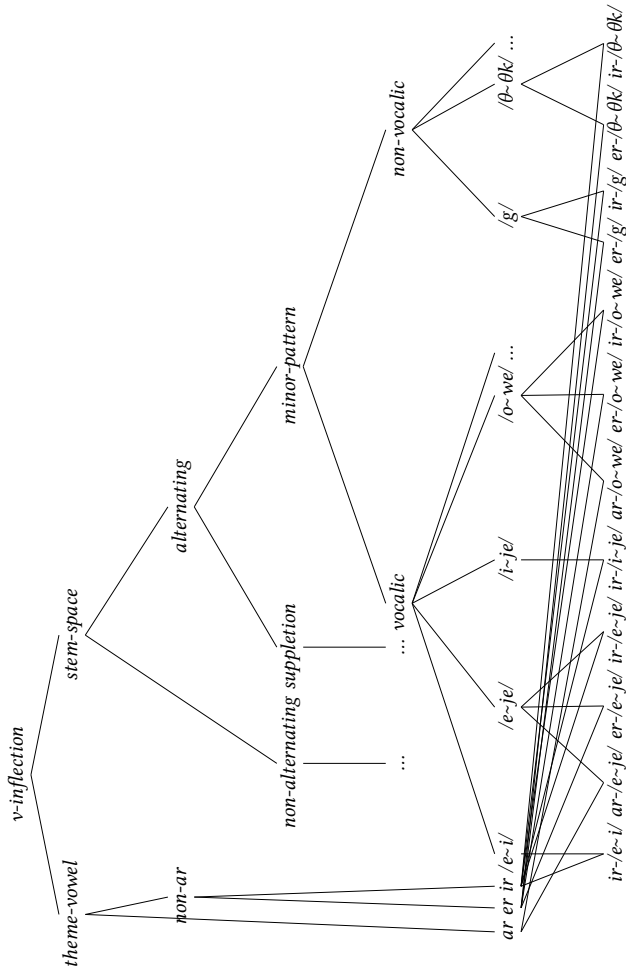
v-inflection

theme-vowel

stem-space

non-ar

alternating

non-alternating

suppletion

minor-pattern

non-vocalic

...

...

vocalic

ar

er

ir

/e~i/

/e~je/

/i~je/

/o~we/ ...

/g/

/θ~θk/ ...

ir-/e~i/

ar-/e~je/

er-/e~je/

ir-/e~je/

ir-/i~je/

ar-/o~we/

er-/o~we/

ir-/o~we/

er-/g/

ir-/g/

er-/θ~θk/

ir-/θ~θk/